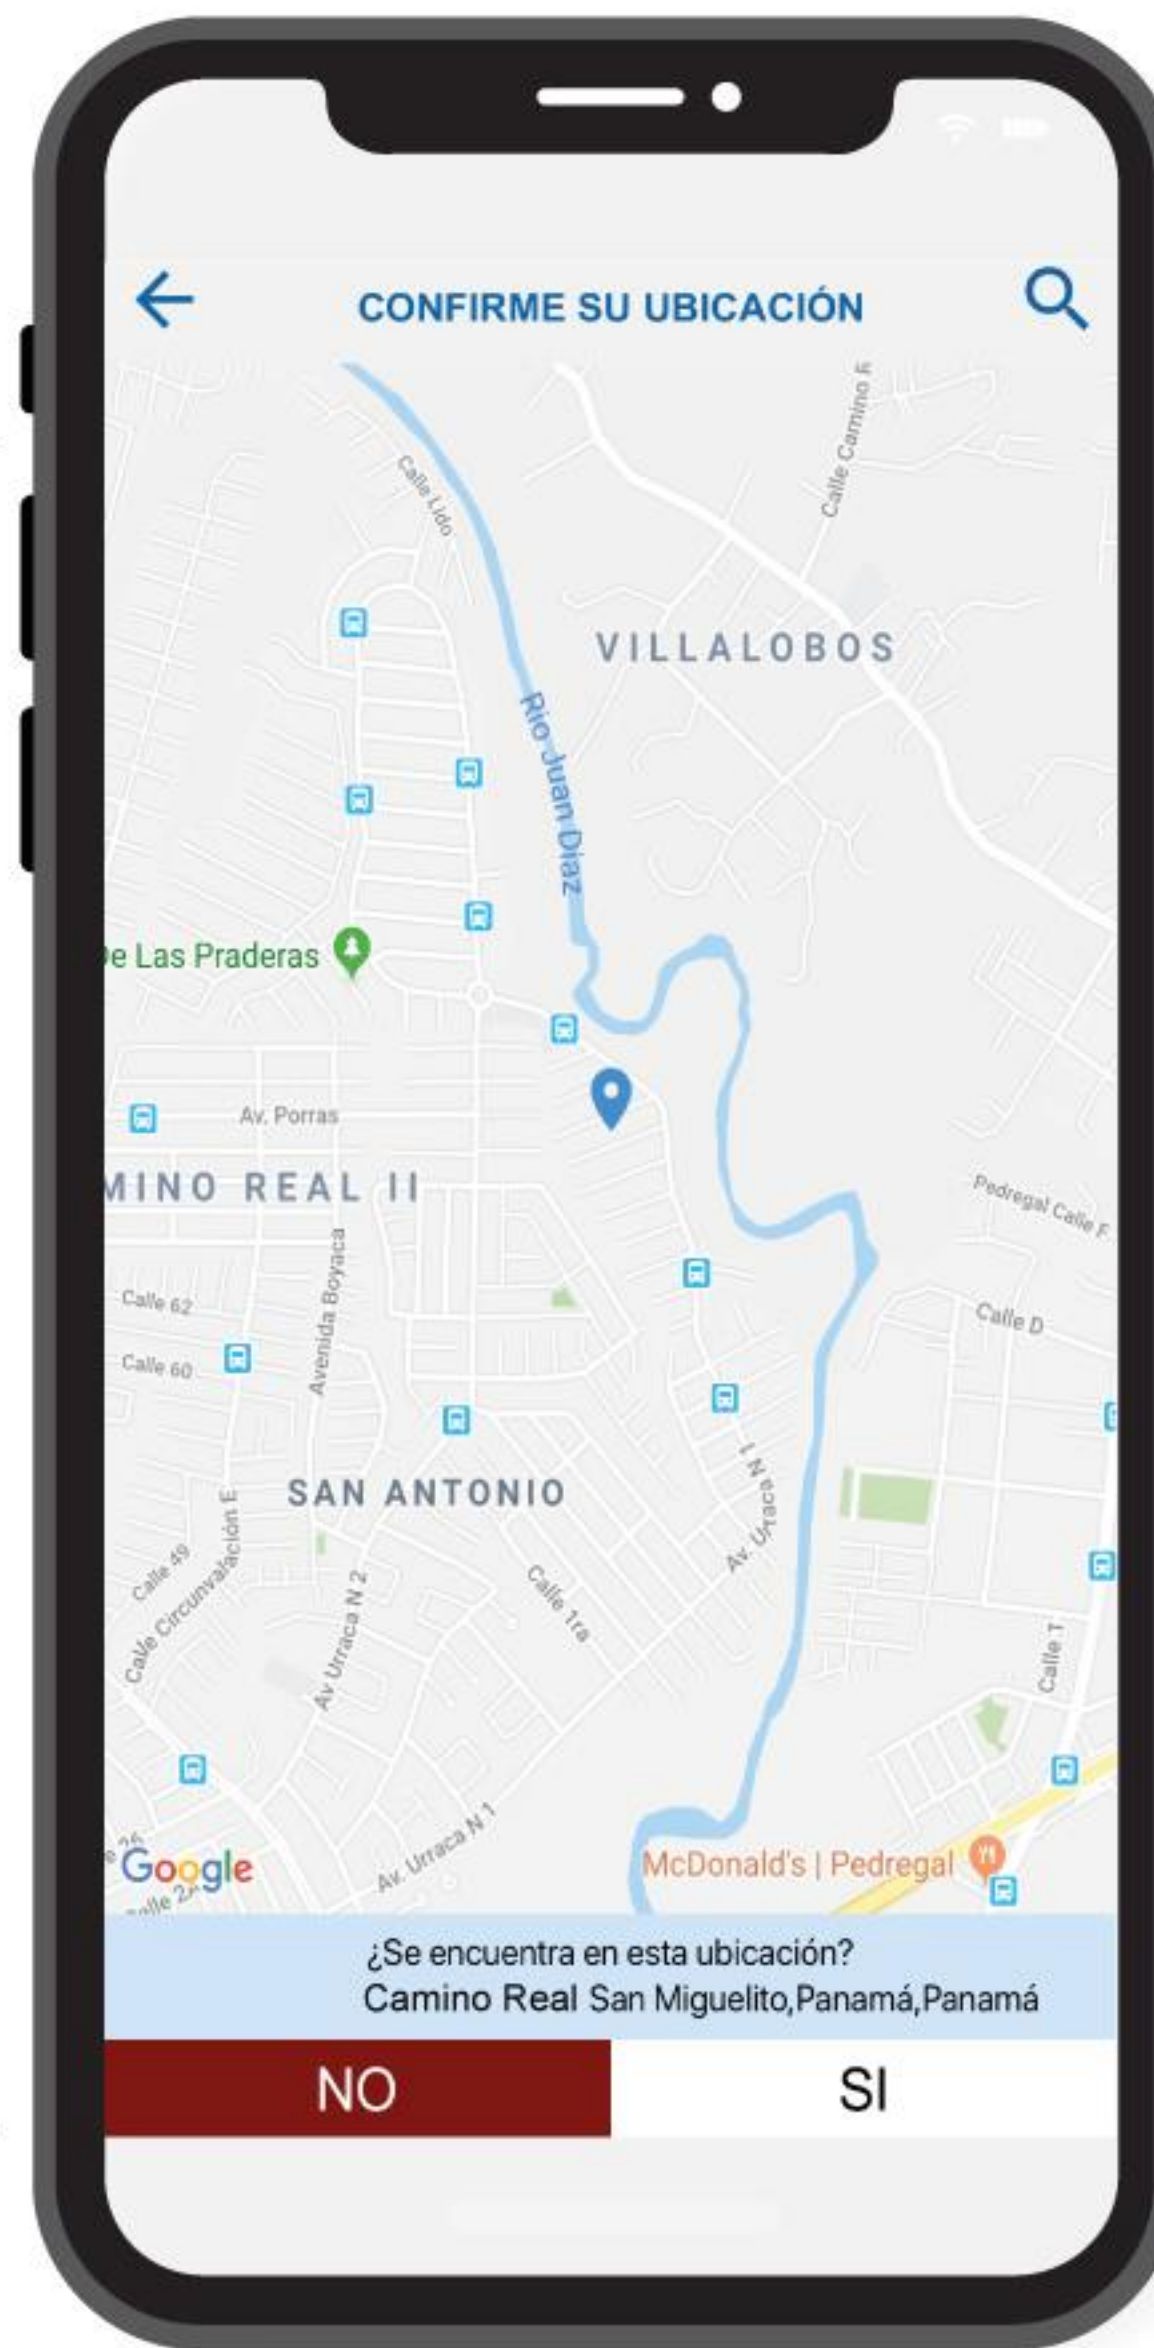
CONFIRME SU UBICACIÓN

Calle Lido
Calle Camino R
VILLALOBOS
Rio Juan Diaz
e Las Praderas
Av. Porras
MINO REAL II
Pedregal Calle F
Calle 62
Avenida Boyaca
Calle D
Calle 60
Av. Urraca N 1
SAN ANTONIO
Calle 49
Calle Circunvalación E
Av Urraca N 2
Calle 1ra
Calle T
Google
Av. Urraca N 1
McDonald's | Pedregal

¿Se encuentra en esta ubicación?
Camino Real San Miguelito,Panamá,Panamá

NO
SI